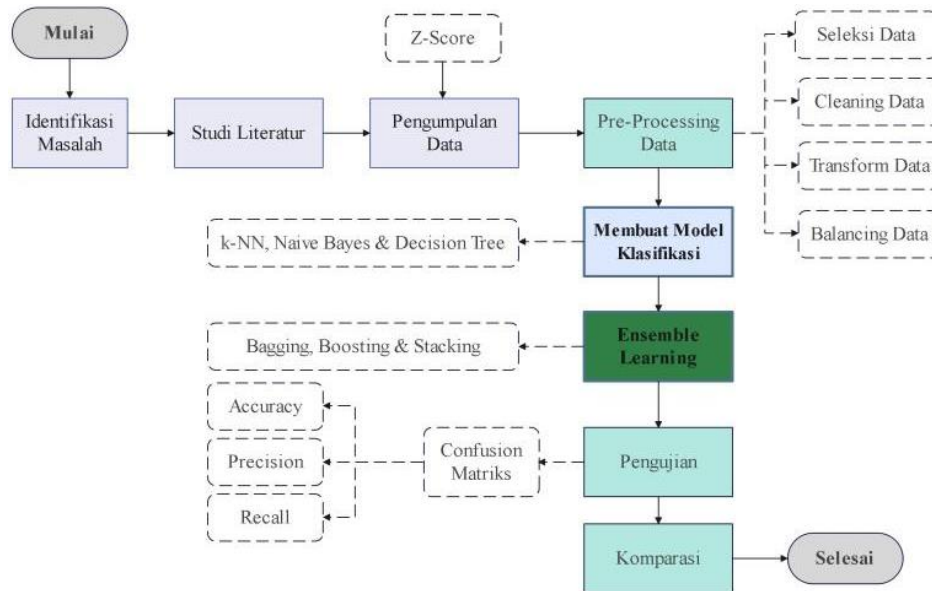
Mulai

Identifikasi Masalah

Studi Literatur

Z-Score

Pengumpulan Data

Pre-Processing Data

Seleksi Data

Cleaning Data

Transform Data

Balancing Data

k-NN, Naive Bayes & Decision Tree

Membuat Model Klasifikasi

Bagging, Boosting & Stacking

Ensemble Learning

Accuracy

Precision

Recall

Confusion Matriks

Pengujian

Komparasi

Selesai